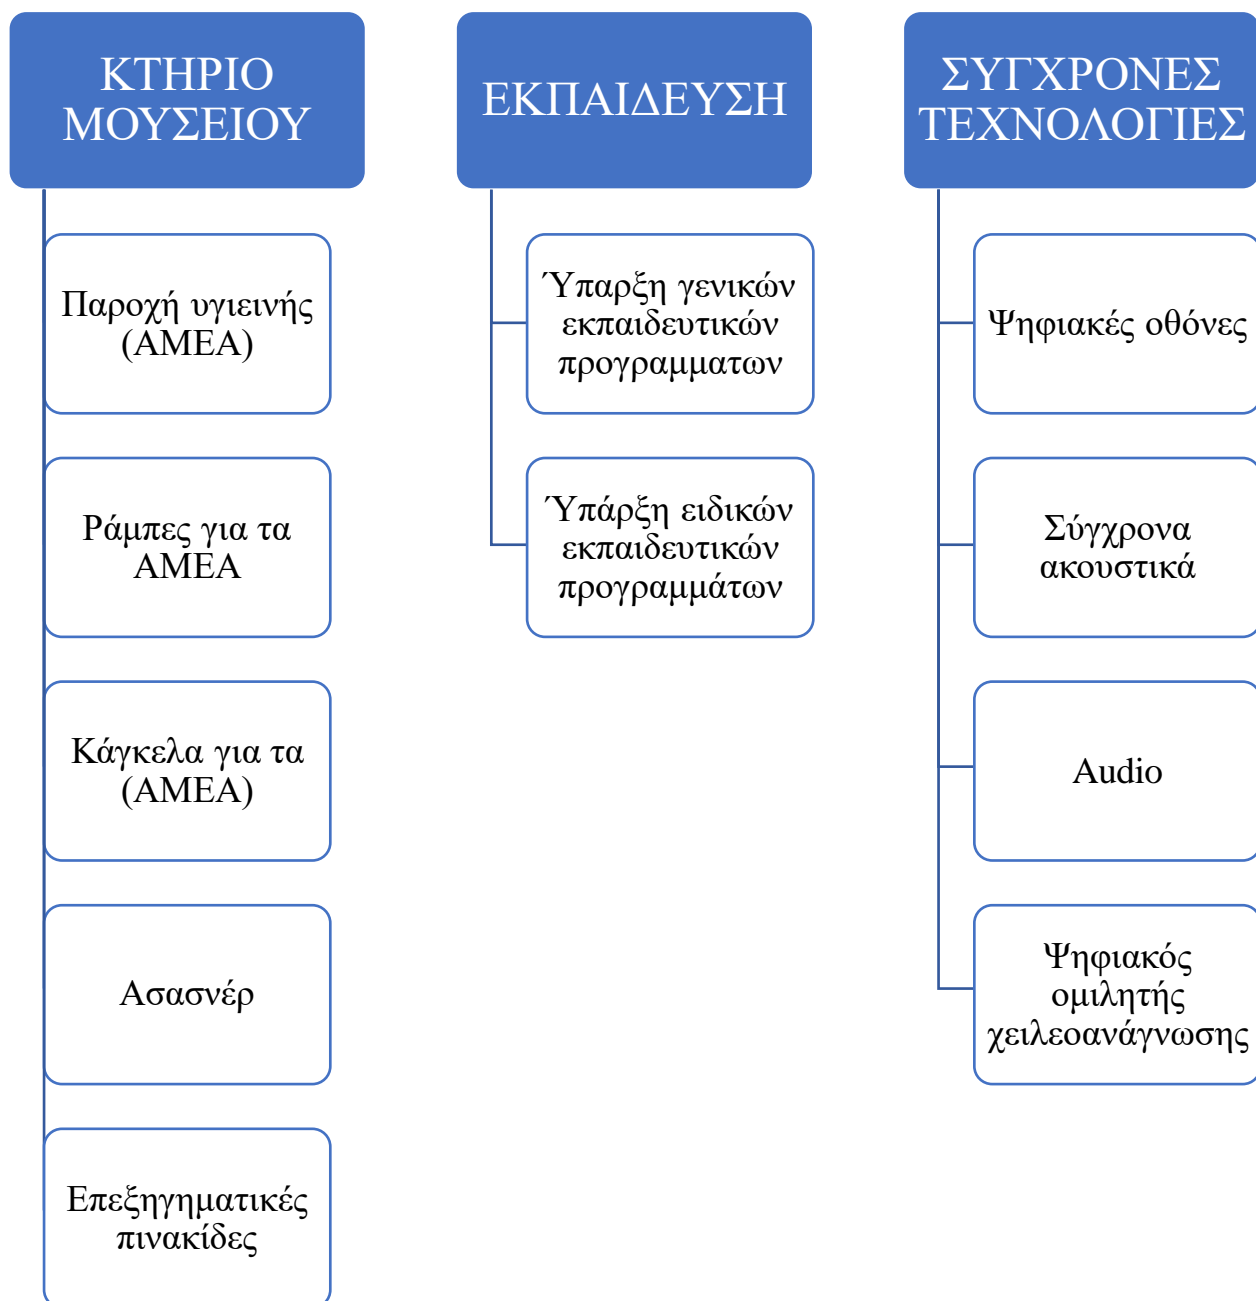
ΚΤΗΡΙΟ ΜΟΥΣΕΙΟΥ

Παροχή υγιεινής (ΑΜΕΑ)

Ράμπες για τα ΑΜΕΑ

Κάγκελα για τα (ΑΜΕΑ)

Ασασνέρ

Επεξηγηματικές πινακίδες

ΕΚΠΑΙΔΕΥΣΗ

Ύπαρξη γενικών εκπαιδευτικών προγραμματων

Ύπάρξη ειδικών εκπαιδευτικών προγραμμάτων

ΣΥΓΧΡΟΝΕΣ ΤΕΧΝΟΛΟΓΙΕΣ

Ψηφιακές οθόνες

Σύγχρονα ακουστικά

Audio

Ψηφιακός ομιλητής χειλεοανάγνωσης